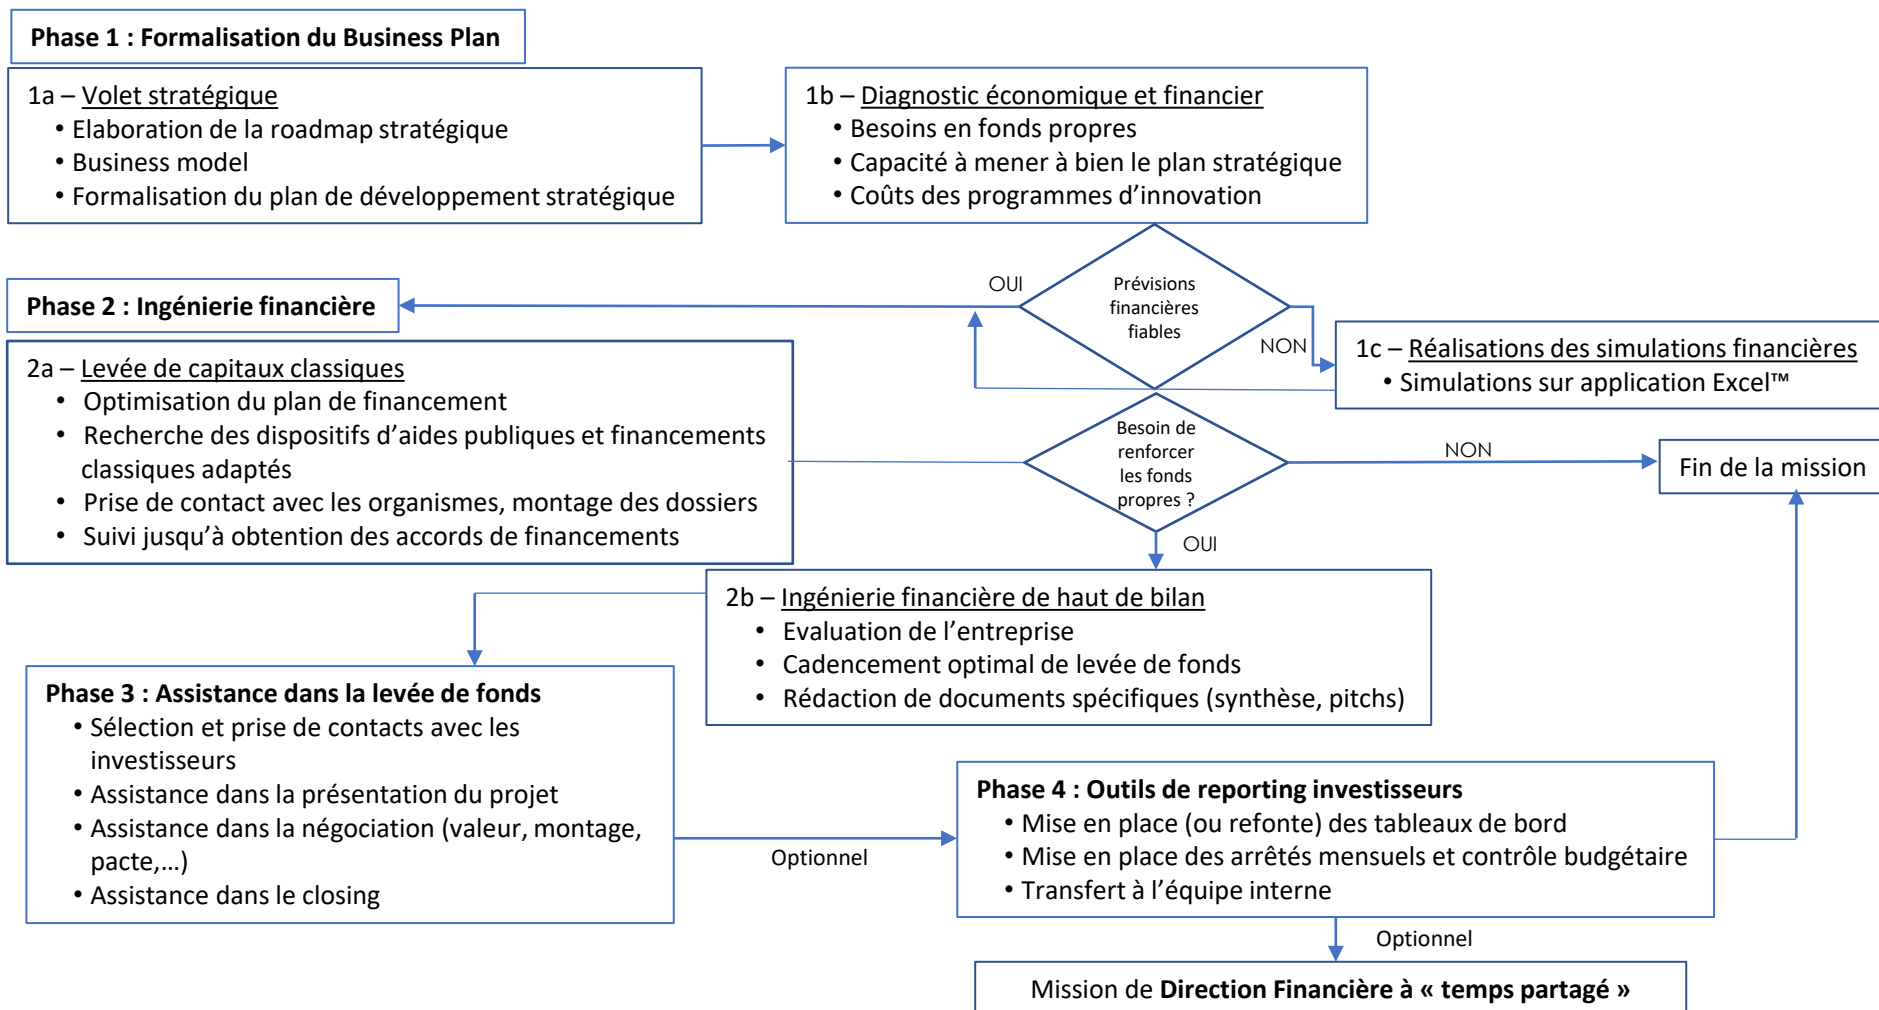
Phase 1 : Formalisation du Business Plan

1a – Volet stratégique
• Elaboration de la roadmap stratégique
• Business model
• Formalisation du plan de développement stratégique

1b – Diagnostic économique et financier
• Besoins en fonds propres
• Capacité à mener à bien le plan stratégique
• Coûts des programmes d'innovation

OUI

Prévisions financières fiables

NON

Phase 2 : Ingénierie financière

1c – Réalisations des simulations financières
• Simulations sur application Excel™

2a – Levée de capitaux classiques
• Optimisation du plan de financement
• Recherche des dispositifs d'aides publiques et financements classiques adaptés
• Prise de contact avec les organismes, montage des dossiers
• Suivi jusqu'à obtention des accords de financements

Besoin de renforcer les fonds propres ?

NON

Fin de la mission

OUI

2b – Ingénierie financière de haut de bilan
• Evaluation de l'entreprise
• Cadencement optimal de levée de fonds
• Rédaction de documents spécifiques (synthèse, pitchs)

Phase 3 : Assistance dans la levée de fonds
• Sélection et prise de contacts avec les investisseurs
• Assistance dans la présentation du projet
• Assistance dans la négociation (valeur, montage, pacte,…)
• Assistance dans le closing

Optionnel

Phase 4 : Outils de reporting investisseurs
• Mise en place (ou refonte) des tableaux de bord
• Mise en place des arrêtés mensuels et contrôle budgétaire
• Transfert à l'équipe interne

Optionnel

Mission de Direction Financière à « temps partagé »